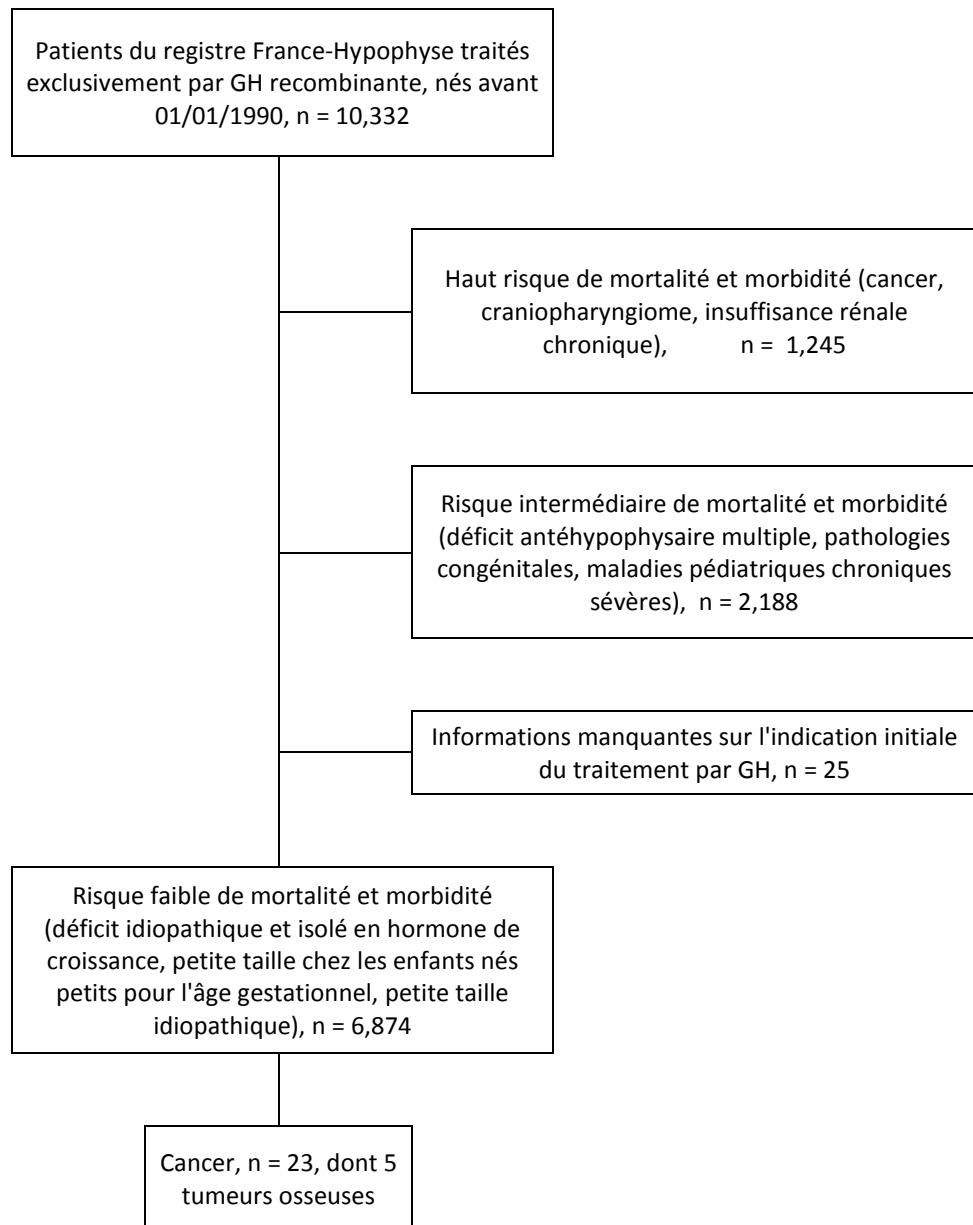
Patients du registre France-Hypophyse traités exclusivement par GH recombinante, nés avant 01/01/1990, n = 10,332

Haut risque de mortalité et morbidité (cancer, craniopharyngiome, insuffisance rénale chronique), n = 1,245

Risque intermédiaire de mortalité et morbidité (déficit antéhypophysaire multiple, pathologies congénitales, maladies pédiatriques chroniques sévères), n = 2,188

Informations manquantes sur l'indication initiale du traitement par GH, n = 25

Risque faible de mortalité et morbidité (déficit idiopathique et isolé en hormone de croissance, petite taille chez les enfants nés petits pour l'âge gestationnel, petite taille idiopathique), n = 6,874

Cancer, n = 23, dont 5 tumeurs osseuses